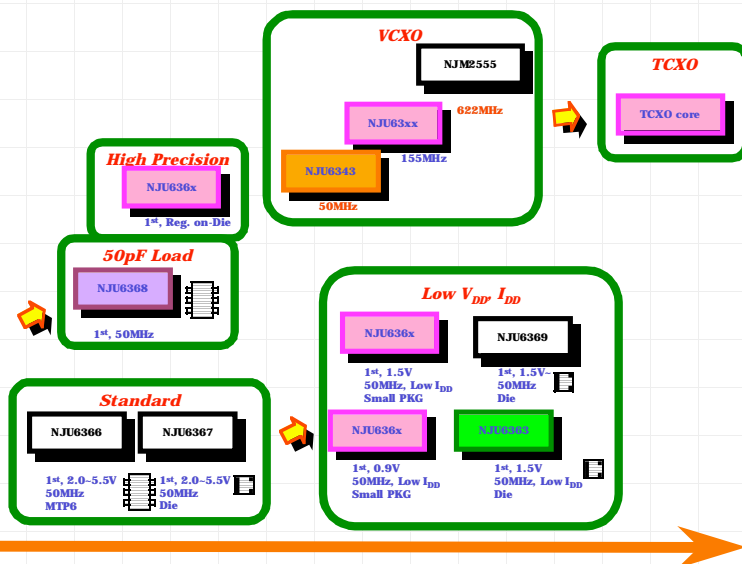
VCXO

NJM2555

NJU63xx
622MHz

NJU6343
155MHz
50MHz

TCXO

TCXO core

High Precision

NJU636x
1st, Reg. on-Die

50pF Load

NJU6368
1st, 50MHz

Low $V_{DD}$, $I_{DD}$

NJU636x
1st, 1.5V
50MHz, Low $I_{DD}$
Small PKG

NJU6369
1st, 1.5V~
50MHz
Die

NJU636x
1st, 0.9V
50MHz, Low $I_{DD}$
Small PKG

NJU6363
1st, 1.5V
50MHz, Low $I_{DD}$
Die

Standard

NJU6366
1st, 2.0~5.5V
50MHz
MTP6

NJU6367
1st, 2.0~5.5V
50MHz
Die